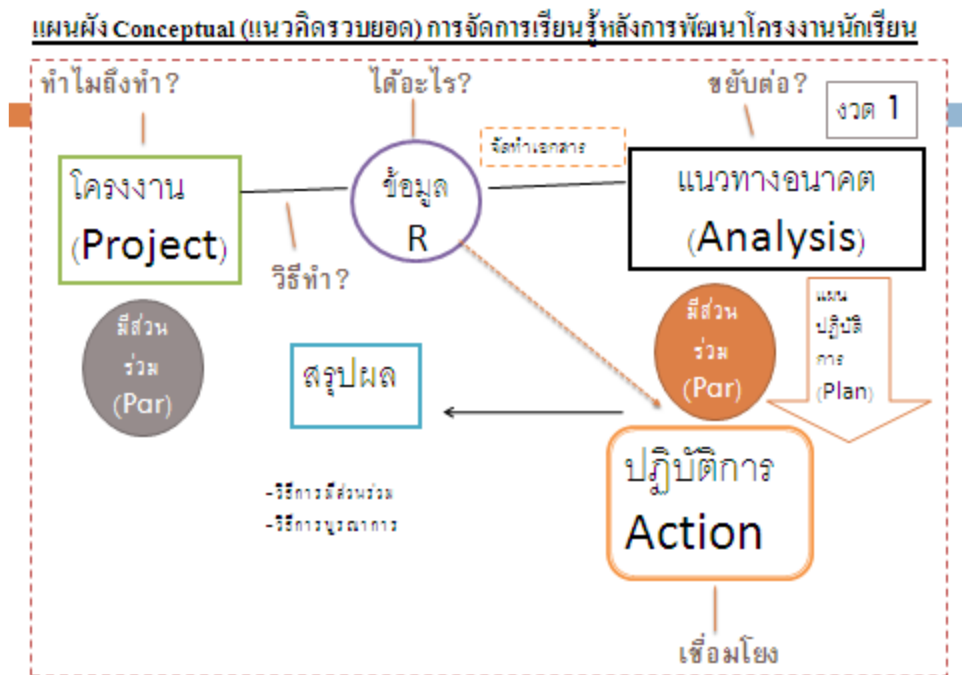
แผนผัง Conceptual (แนวคิดรวบยอด) การจัดการเรียนรู้หลังการพัฒนาโครงงานนักเรียน

ทำไมถึงทำ?

ได้อะไร?

ขยับต่อ?

งวด 1

จัดทำเอกสาร

โครงงาน (Project)

ข้อมูล R

แนวทางอนาคต (Analysis)

วิธีทำ?

มีส่วนร่วม (Par)

มีส่วนร่วม (Par)

แผนปฏิบัติการ (Plan)

สรุปผล

ปฏิบัติการ Action

-วิธีการมีส่วนร่วม
-วิธีการบูรณาการ

เชื่อมโยง